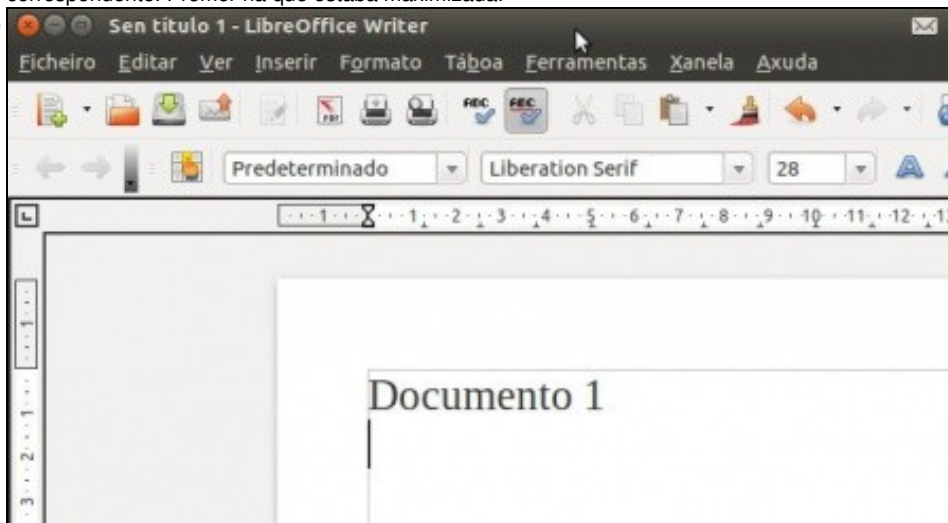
correspondente. Primeiro na que estaba maximizada.

Sen título 1 - LibreOffice Writer

Ficheiro Editar Ver Inserir Formato Táboa Ferramentas Xanela Axuda

Predeterminado
Liberation Serif
28

1 · 1 · 2 · 3 · 4 · 5 · 6 · 7 · 8 · 9 · 10 · 11 · 12

Documento 1